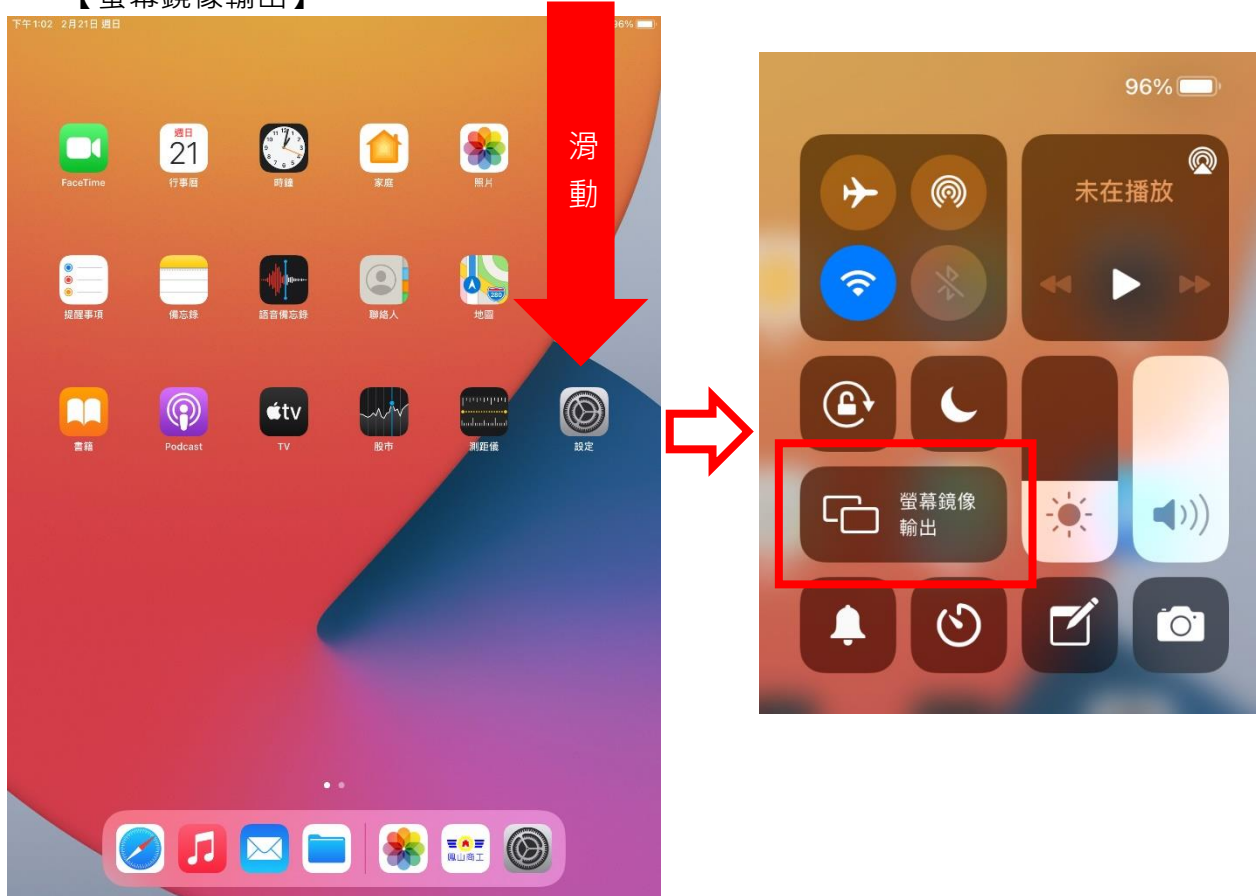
【螢幕鏡像輸出】

下午1:02 2月21日 週日

96%

FaceTime

週日
21
行事曆

時鐘

家庭

照片

滑動

提醒事項

備忘錄

語音備忘錄

聯絡人

地圖

書籍

Podcast

tv
TV

股市

測距儀

設定

鳳山商工

96%

未在播放

螢幕鏡像輸出